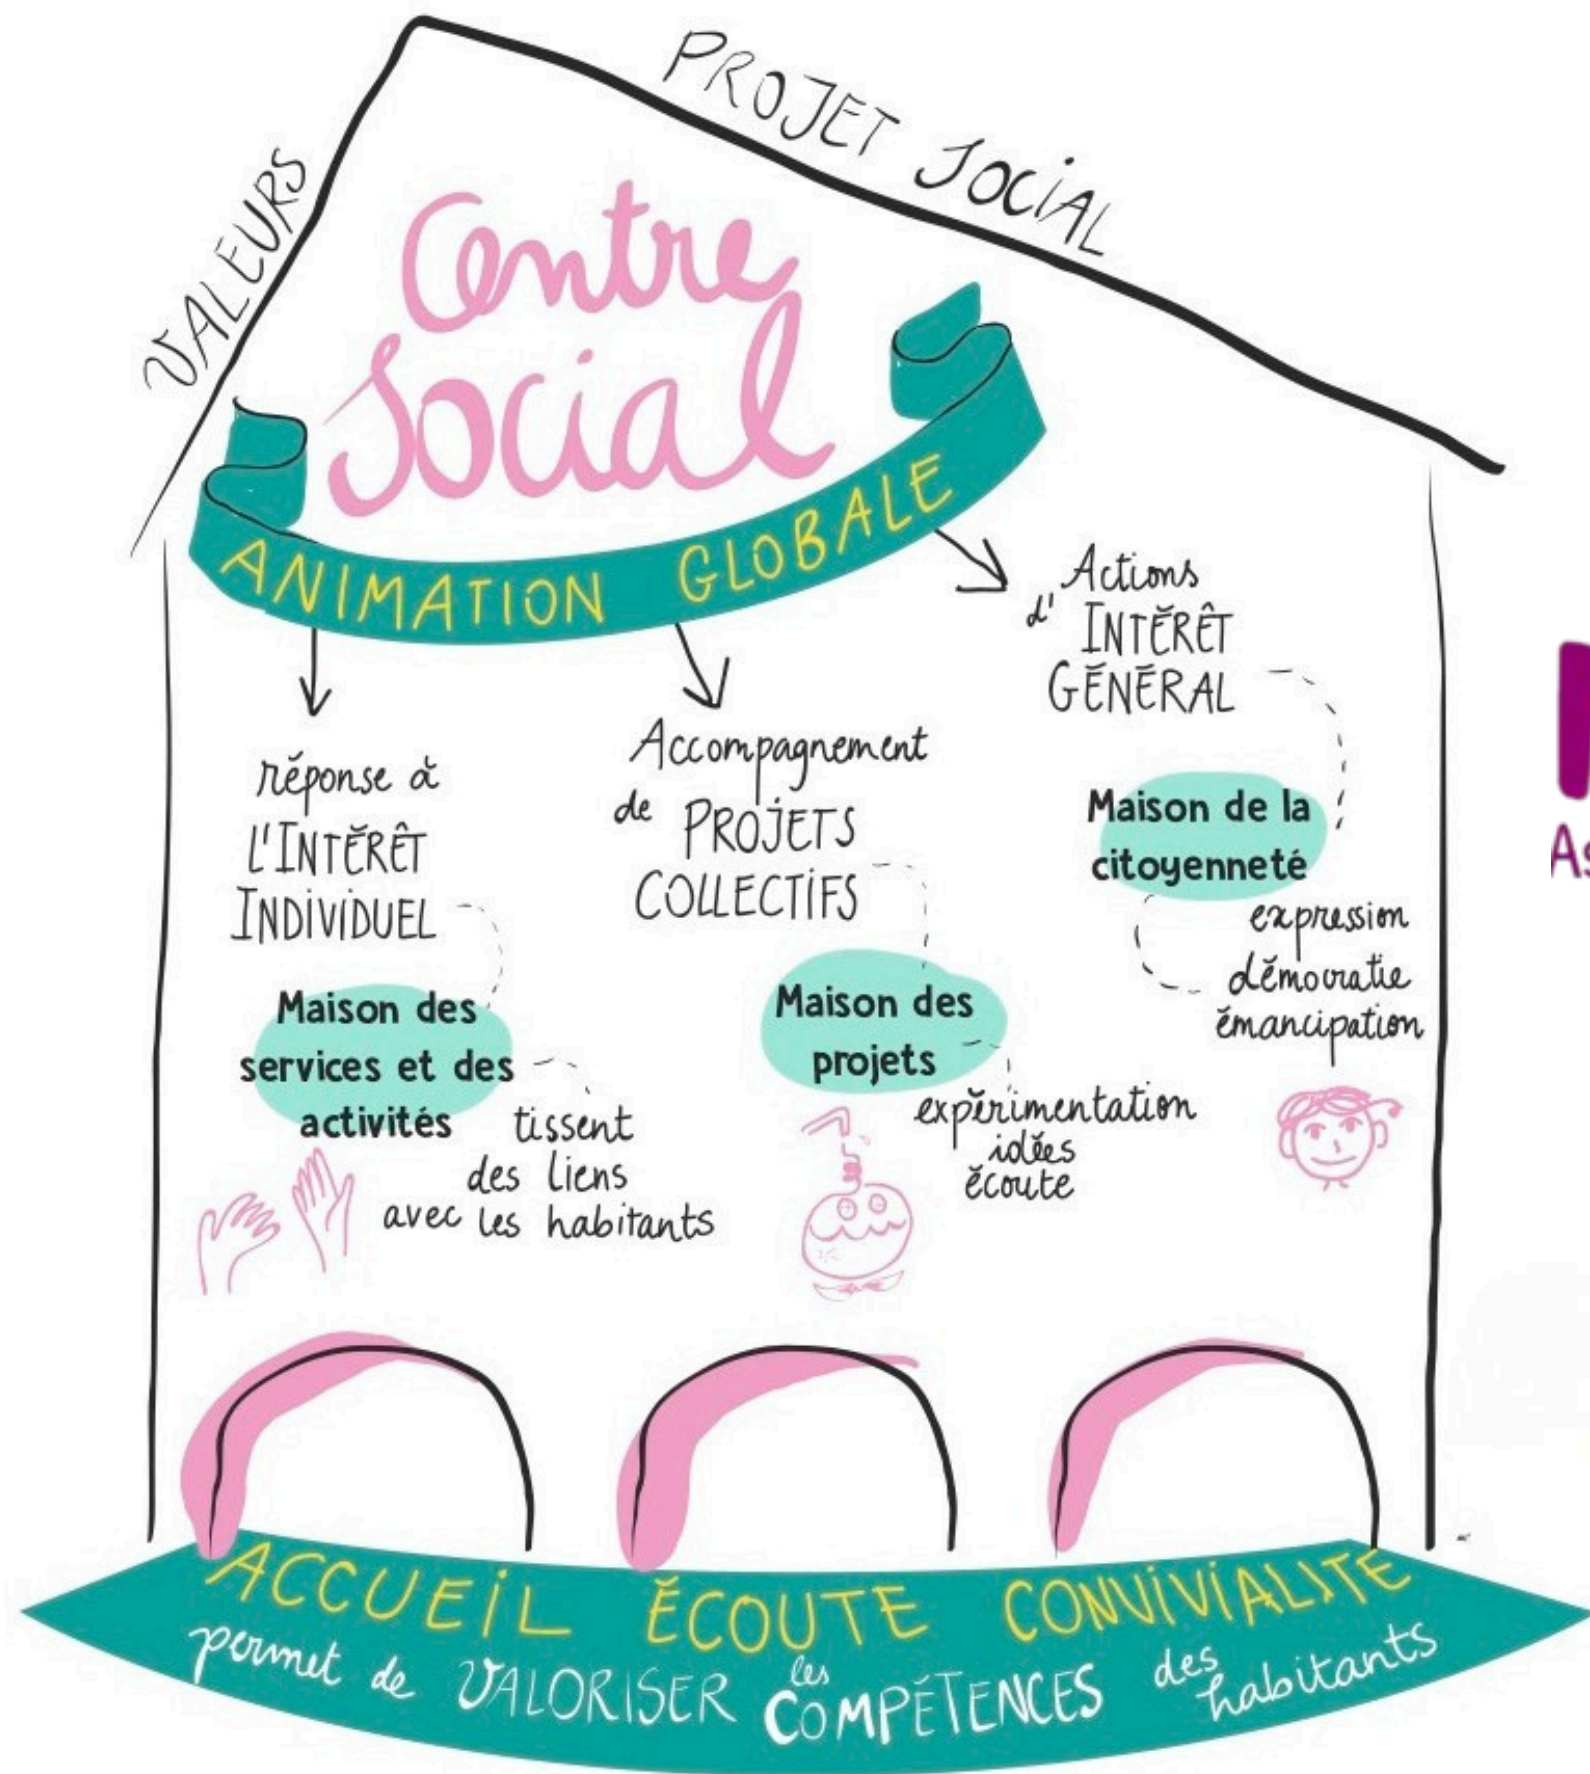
VALEURS

PROJET SOCIAL

Centre Social

ANIMATION GLOBALE

réponse à L'INTÉRÊT INDIVIDUEL

Maison des services et des activités

tissent des liens avec les habitants

Accompagnement de PROJETS COLLECTIFS

Maison des projets

expérimentation idées écoute

Actions d'INTÉRÊT GÉNÉRAL

Maison de la citoyenneté

expression démocratie émancipation

As

ACCUEIL ÉCOUTE CONVIVIALITE

permet de VALORISER les COMPÉTENCES des habitants